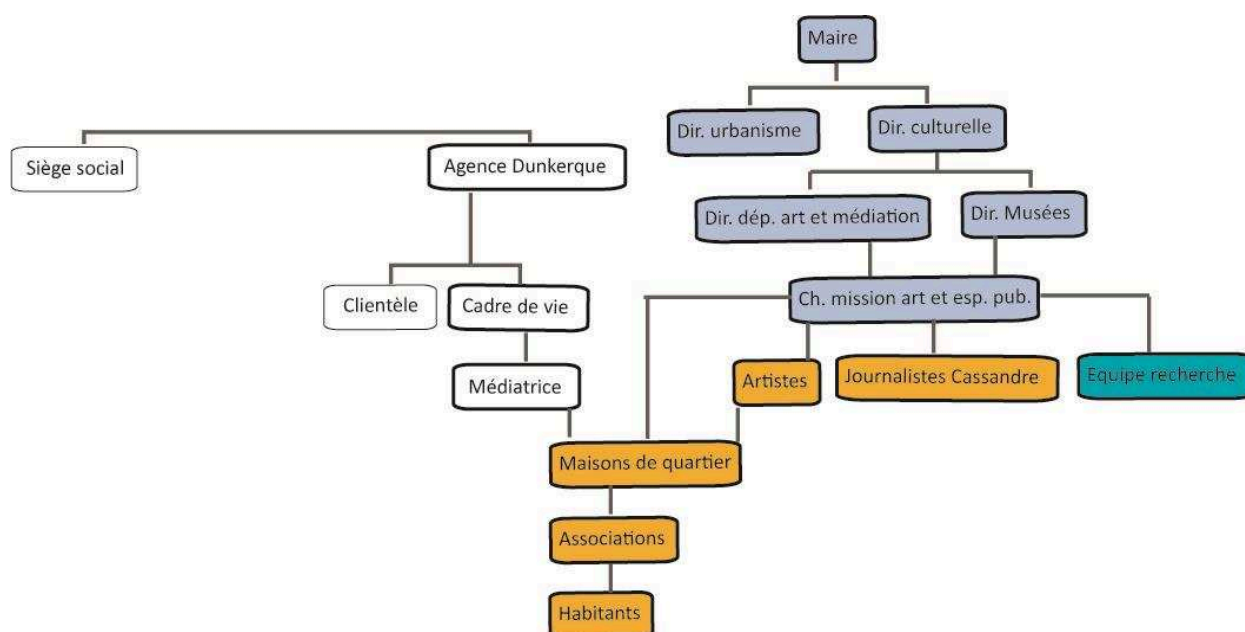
Maire

Dir. urbanisme

Dir. culturelle

Siège social

Agence Dunkerque

Dir. dép. art et médiation

Dir. Musées

Clientèle

Cadre de vie

Ch. mission art et esp. pub.

Médiatrice

Artistes

Journalistes Cassandre

Equipe recherche

Maisons de quartier

Associations

Habitants